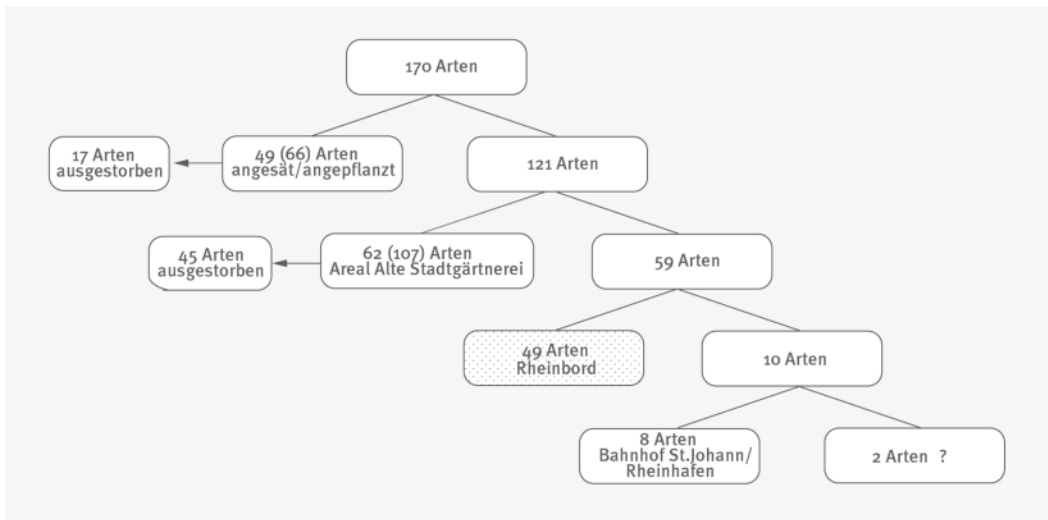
170 Arten

17 Arten ausgestorben

49 (66) Arten angesät/angepflanzt

121 Arten

45 Arten ausgestorben

62 (107) Arten Areal Alte Stadtgärtnerei

59 Arten

49 Arten Rheinbord

10 Arten

8 Arten Bahnhof St.Johann/ Rheinhafen

2 Arten ?